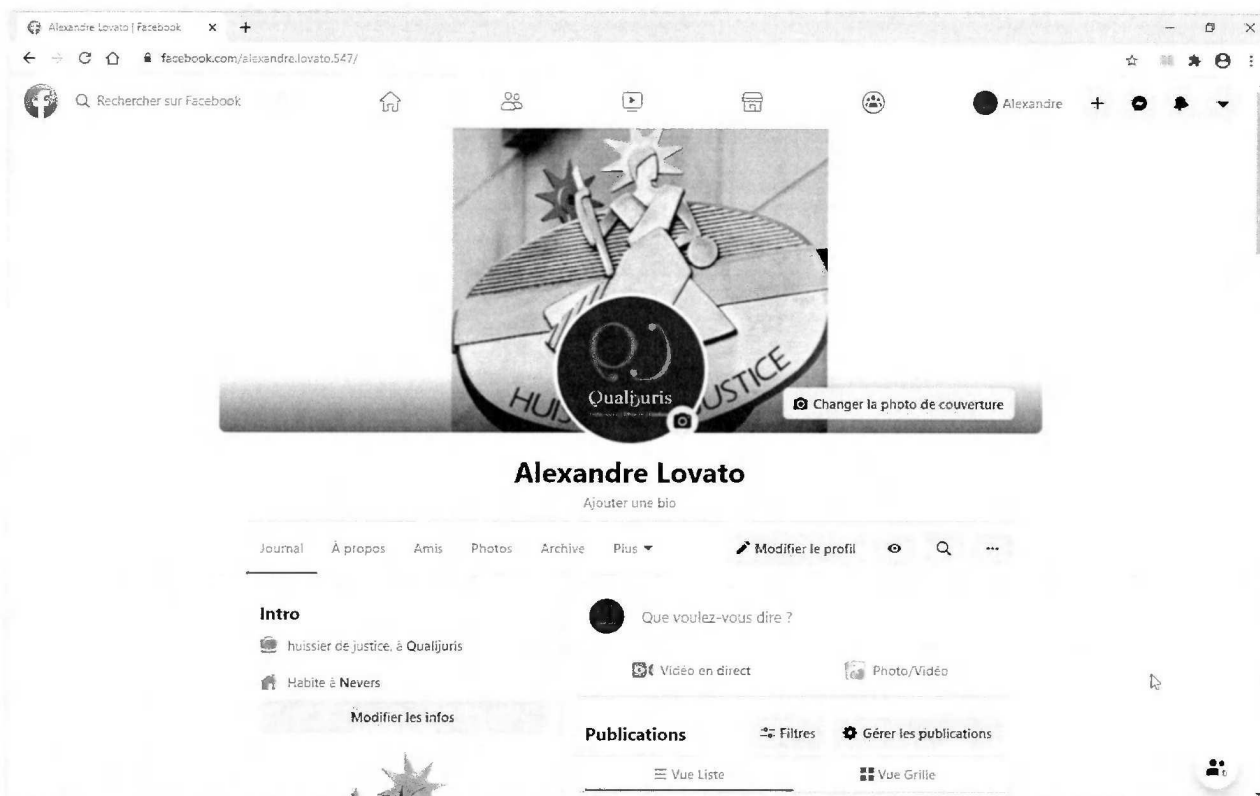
Alexandre Lovato | Facebook

facebook.com/alexandre.lovato.547/

Rechercher sur Facebook

Alexandre

Qualijuris

HUISSIER DE JUSTICE

Changer la photo de couverture

Alexandre Lovato

Ajouter une bio

Journal À propos Amis Photos Archive Plus

Modifier le profil

Intro

huissier de justice. à Qualijuris

Habite à Nevers

Modifier les infos

Que voulez-vous dire ?

Vidéo en direct

Photo/Vidéo

Publications

Filtres

Gérer les publications

Vue Liste

Vue Grille